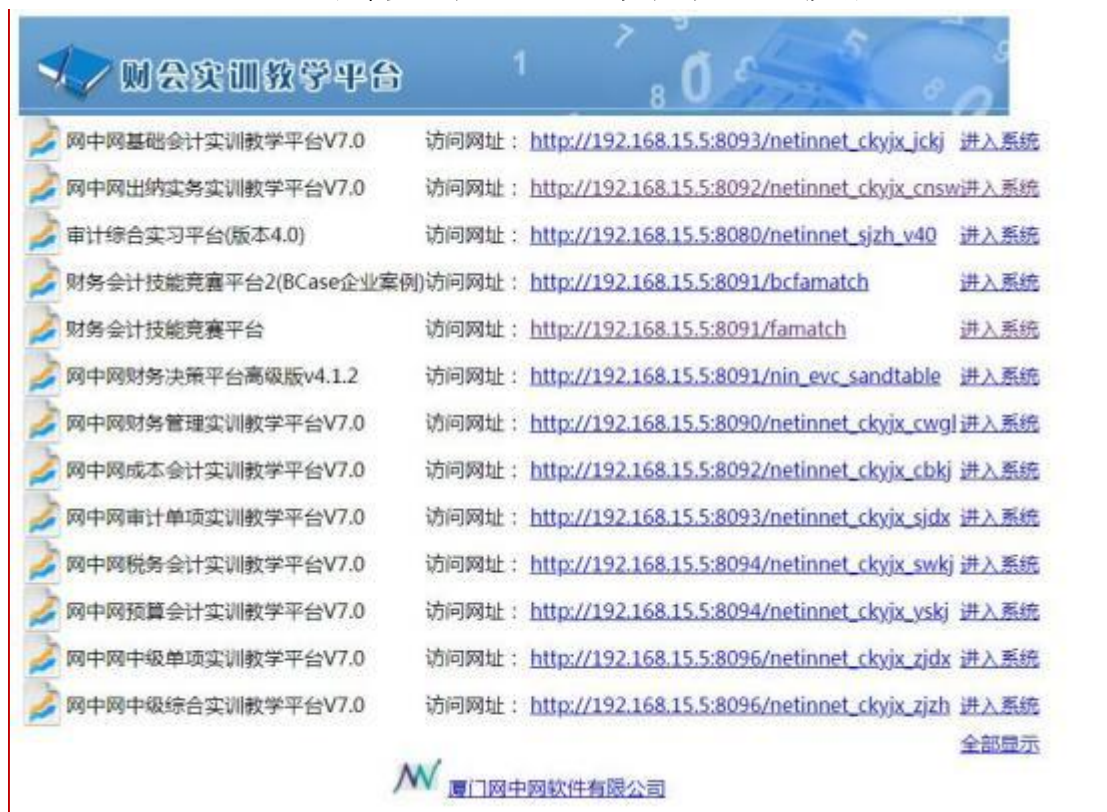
财会实训教学平台

网中网基础会计实训教学平台V7.0 访问网址：http://192.168.15.5:8093/netinnet_ckyjx_jckj 进入系统
网中网出纳实务实训教学平台V7.0 访问网址：http://192.168.15.5:8092/netinnet_ckyjx_cnsw 进入系统
审计综合实习平台(版本4.0) 访问网址：http://192.168.15.5:8080/netinnet_sjzh_v40 进入系统
财务会计技能竞赛平台2(BCase企业案例) 访问网址：http://192.168.15.5:8091/bcfamatch 进入系统
财务会计技能竞赛平台 访问网址：http://192.168.15.5:8091/famatch 进入系统
网中网财务决策平台高级版v4.1.2 访问网址：http://192.168.15.5:8091/nin_evc_sandtable 进入系统
网中网财务管理实训教学平台V7.0 访问网址：http://192.168.15.5:8090/netinnet_ckyjx_cwgl 进入系统
网中网成本会计实训教学平台V7.0 访问网址：http://192.168.15.5:8092/netinnet_ckyjx_cbkj 进入系统
网中网审计单项实训教学平台V7.0 访问网址：http://192.168.15.5:8093/netinnet_ckyjx_sjdx 进入系统
网中网税务会计实训教学平台V7.0 访问网址：http://192.168.15.5:8094/netinnet_ckyjx_swkj 进入系统
网中网预算会计实训教学平台V7.0 访问网址：http://192.168.15.5:8094/netinnet_ckyjx_yskj 进入系统
网中网中级单项实训教学平台V7.0 访问网址：http://192.168.15.5:8096/netinnet_ckyjx_zjdx 进入系统
网中网中级综合实训教学平台V7.0 访问网址：http://192.168.15.5:8096/netinnet_ckyjx_zjzh 进入系统
全部显示

厦门网中网软件有限公司